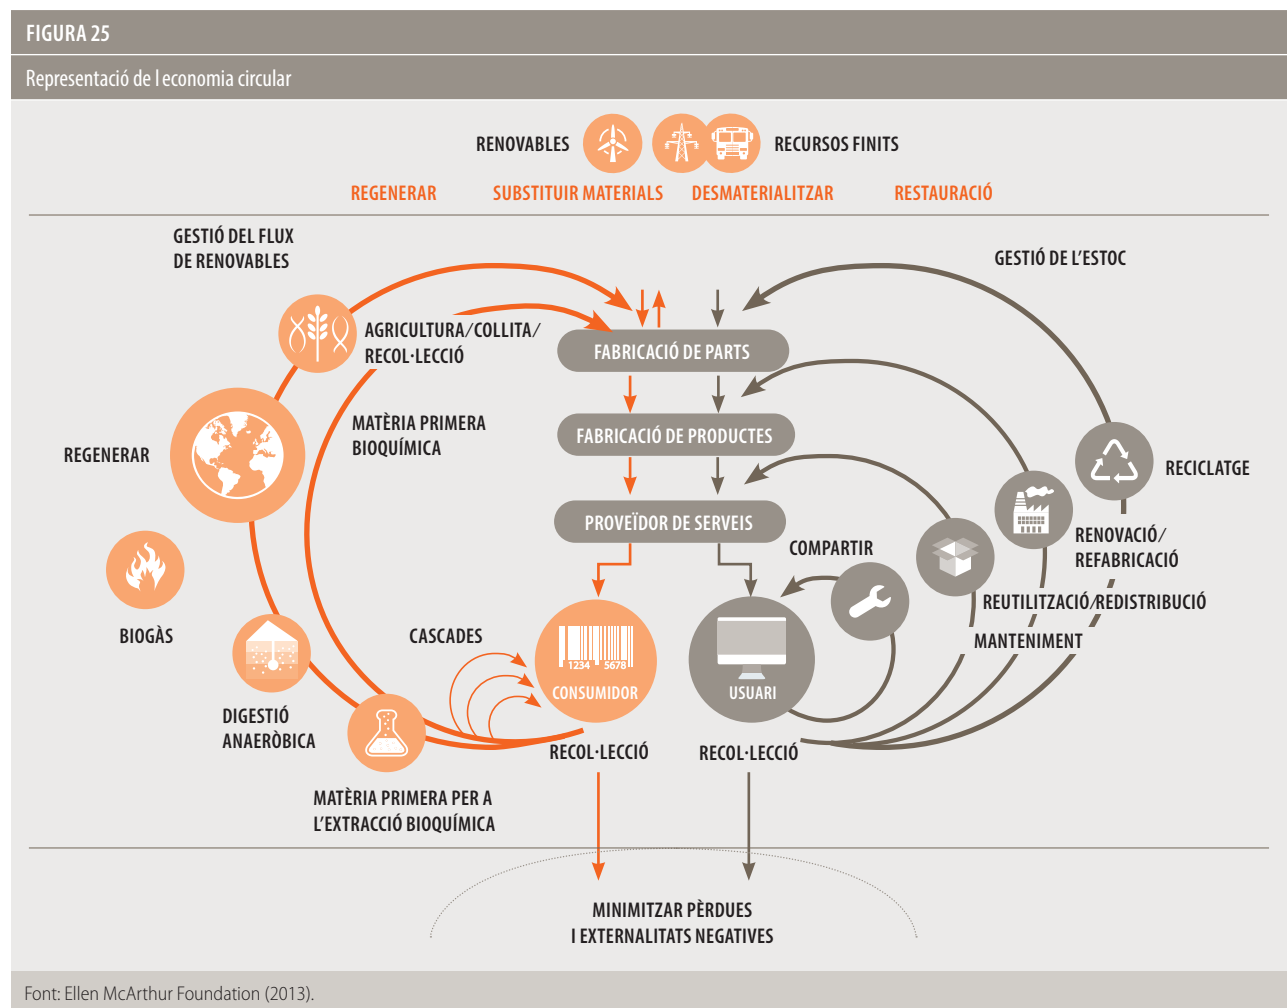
FIGURA 25

Representació de l economia circular

RENOVABLES

RECURSOS FINITS

REGENERAR

SUBSTITUIR MATERIALS

DESMATERIALITZAR

RESTAURACIÓ

GESTIÓ DEL FLUX DE RENOVABLES

GESTIÓ DE L'ESTOC

AGRICULTURA/COLLITA/ RECOL·LECCIÓ

FABRICACIÓ DE PARTS

MATÈRIA PRIMERA BIOQUÍMICA

FABRICACIÓ DE PRODUCTES

REGENERAR

RECICLATGE

PROVEÏDOR DE SERVEIS

COMPARTIR

RENOVACIÓ/ REFABRICACIÓ

REUTILITZACIÓ/REDISTRIBUCIÓ

BIOGÀS

MANTENIMENT

CASCADES

1234 5678

CONSUMIDOR

USUARI

DIGESTIÓ ANAERÒBICA

RECOL·LECCIÓ

RECOL·LECCIÓ

MATÈRIA PRIMERA PER A L'EXTRACCIÓ BIOQUÍMICA

MINIMITZAR PÈRDUES I EXTERNALITATS NEGATIVES

Font: Ellen McArthur Foundation (2013).